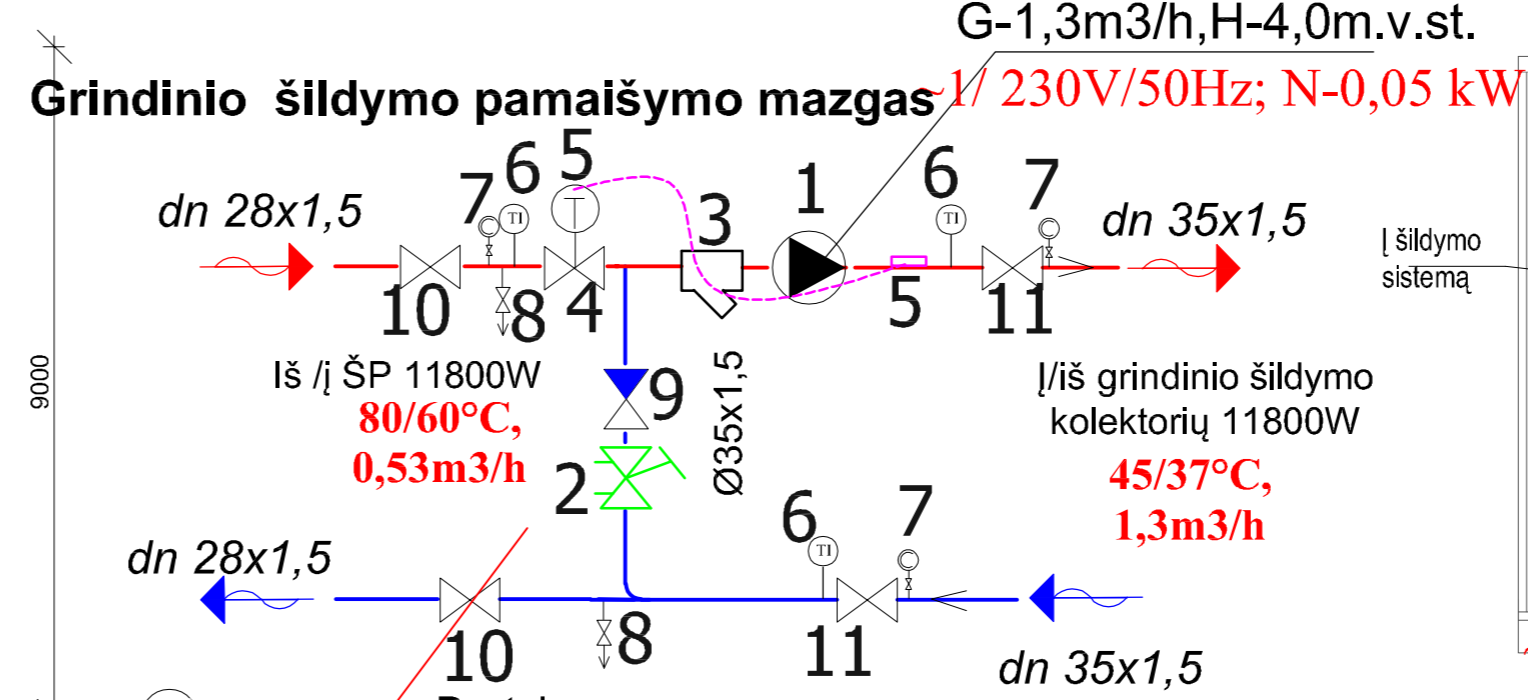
G-1,3m3/h,H-4,0m.v.st.

Grindinio šildymo pamaišymo mazgas ~1/ 230V/50Hz; N-0,05 kW

dn 28x1,5

7 6 5

3

1

6 7

dn 35x1,5

Į šildymo sistemą

10 8 4

5 11

9000

Iš /į ŠP 11800W

80/60°C,

0,53m3/h

9

Ø35x1,5

2

Į/iš grindinio šildymo kolektorių 11800W

45/37°C,

1,3m3/h

dn 28x1,5

6 7

10 8 11

dn 35x1,5